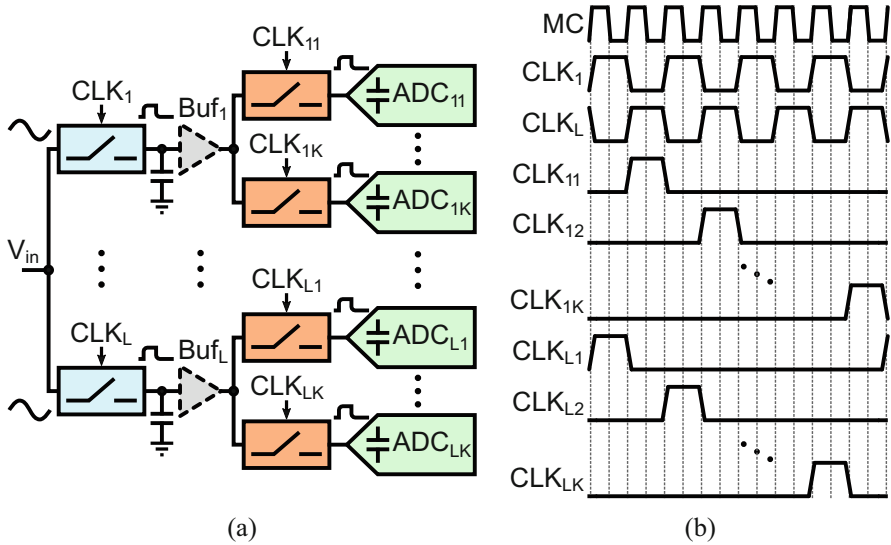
$CLK_{11}$

$CLK_1$

$Buf_1$

$ADC_{11}$

$CLK_{1K}$

$ADC_{1K}$

$V_{in}$

$CLK_{L1}$

$CLK_L$

$ADC_{L1}$

$Buf_L$

$CLK_{LK}$

$ADC_{LK}$

(a)

MC

$CLK_1$

$CLK_L$

$CLK_{11}$

$CLK_{12}$

$CLK_{1K}$

$CLK_{L1}$

$CLK_{L2}$

$CLK_{LK}$

(b)